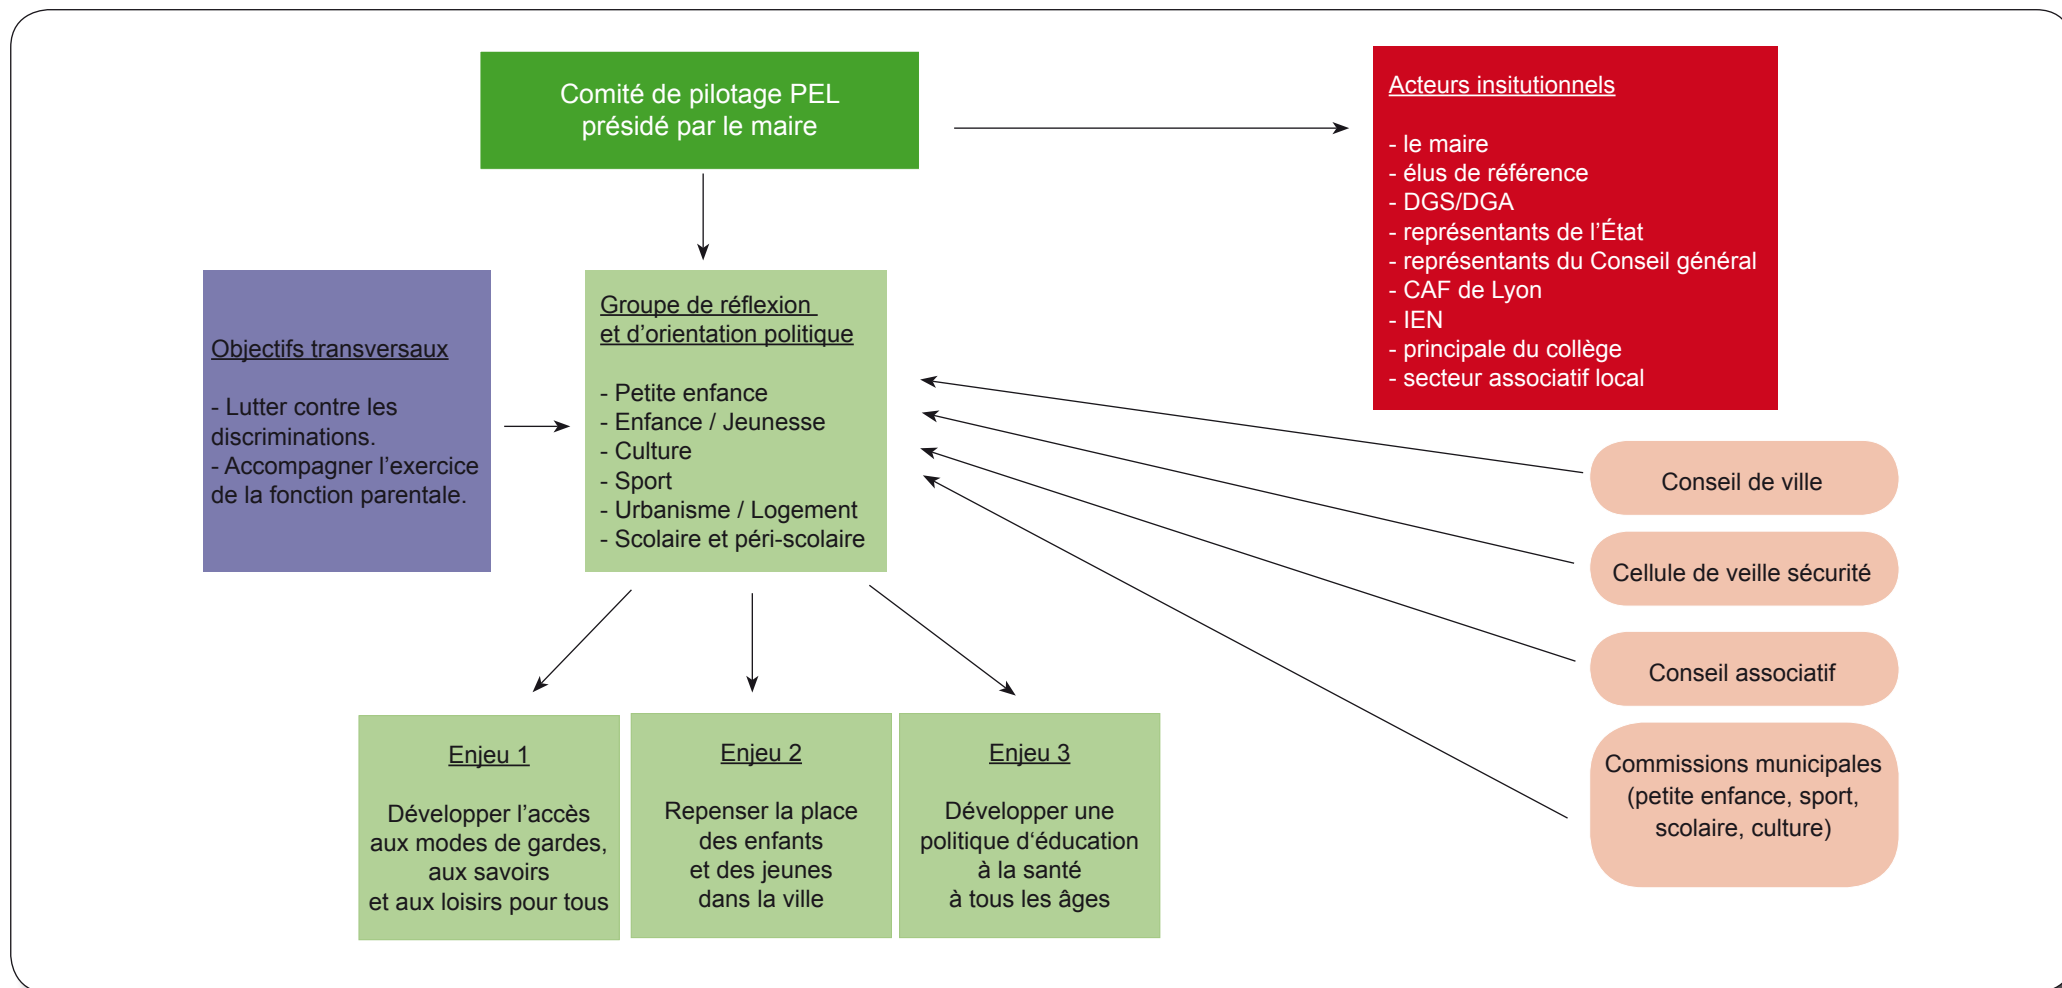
Comité de pilotage PEL
présidé par le maire

Acteurs insitutionnels

- le maire
- élus de référence
- DGS/DGA
- représentants de l'État
- représentants du Conseil général
- CAF de Lyon
- IEN
- principale du collège
- secteur associatif local

Objectifs transversaux

- Lutter contre les discriminations.
- Accompagner l'exercice de la fonction parentale.

Groupe de réflexion
et d'orientation politique

- Petite enfance
- Enfance / Jeunesse
- Culture
- Sport
- Urbanisme / Logement
- Scolaire et péri-scolaire

Conseil de ville

Cellule de veille sécurité

Conseil associatif

Commissions municipales (petite enfance, sport, scolaire, culture)

Enjeu 1

Développer l'accès aux modes de gardes, aux savoirs et aux loisirs pour tous

Enjeu 2

Repenser la place des enfants et des jeunes dans la ville

Enjeu 3

Développer une politique d'éducation à la santé à tous les âges